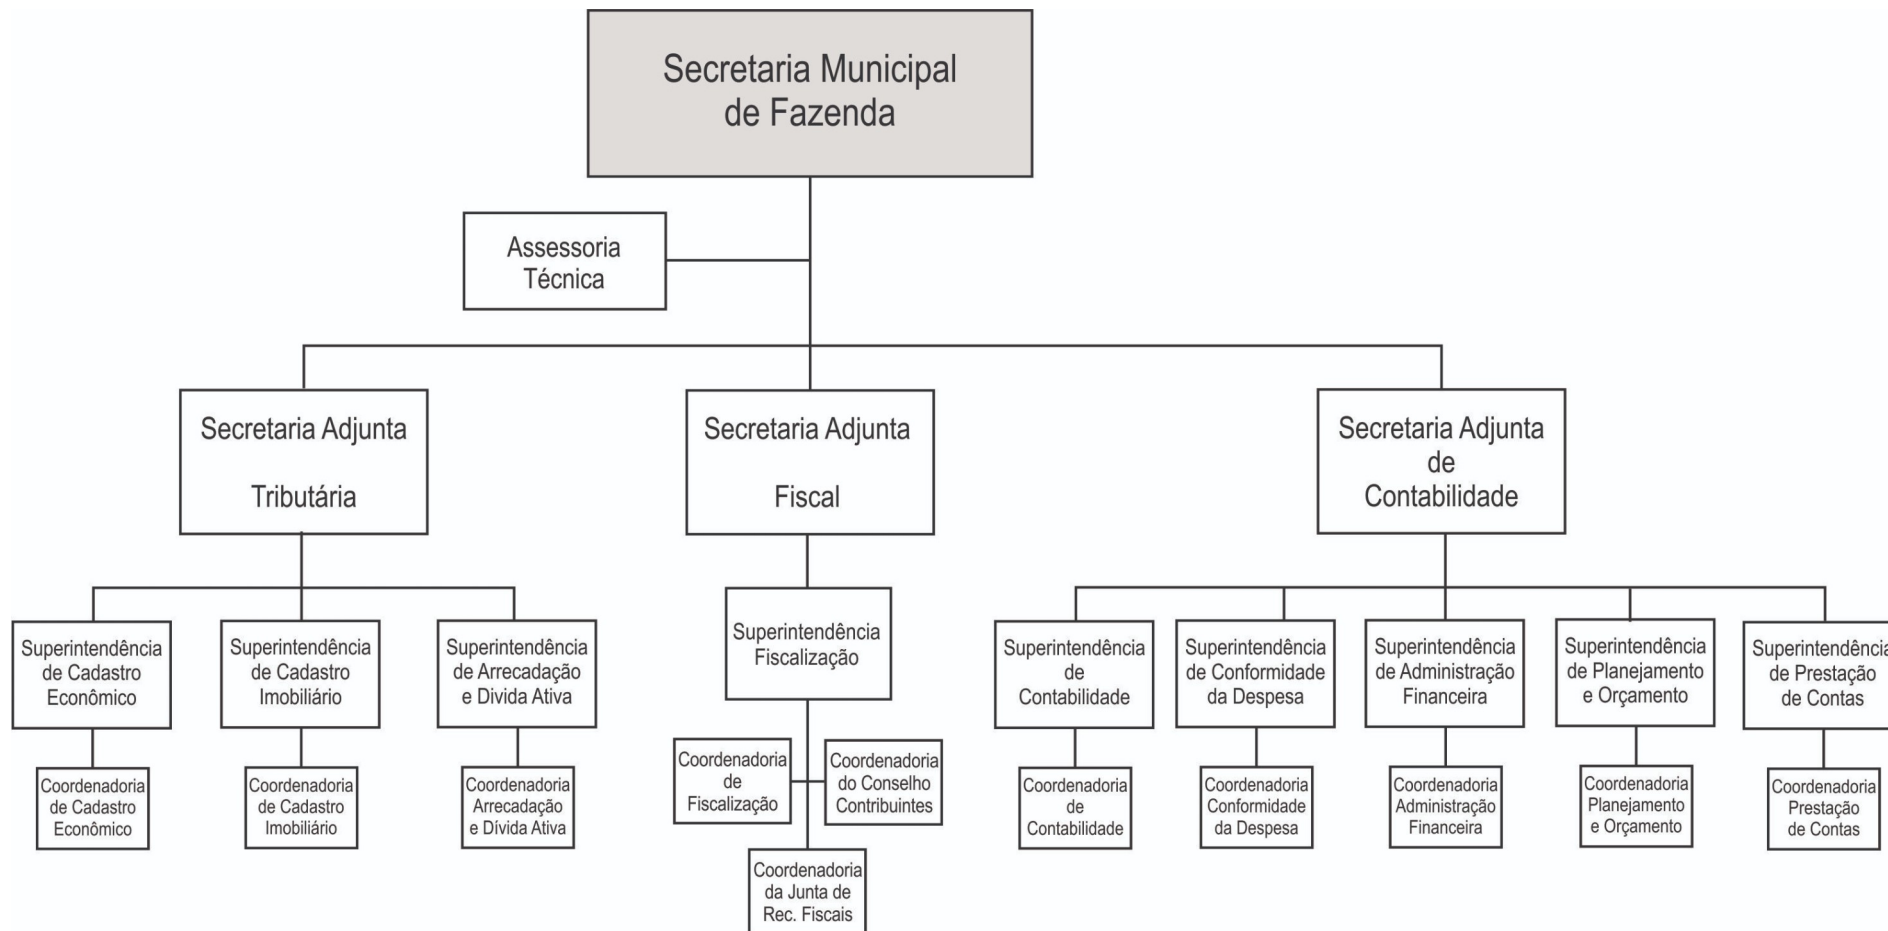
Secretaria Municipal de Fazenda

Assessoria Técnica

Secretaria Adjunta Tributária

Secretaria Adjunta Fiscal

Secretaria Adjunta de Contabilidade

Superintendência de Cadastro Econômico

Coordenadoria de Cadastro Econômico

Superintendência de Cadastro Imobiliário

Coordenadoria de Cadastro Imobiliário

Superintendência de Arrecadação e Divida Ativa

Coordenadoria Arrecadação e Dívida Ativa

Superintendência Fiscalização

Coordenadoria de Fiscalização

Coordenadoria do Conselho Contribuintes

Coordenadoria da Junta de Rec. Fiscais

Superintendência de Contabilidade

Coordenadoria de Contabilidade

Superintendência de Conformidade da Despesa

Coordenadoria Conformidade da Despesa

Superintendência de Administração Financeira

Coordenadoria Administração Financeira

Superintendência de Planejamento e Orçamento

Coordenadoria Planejamento e Orçamento

Superintendência de Prestação de Contas

Coordenadoria Prestação de Contas